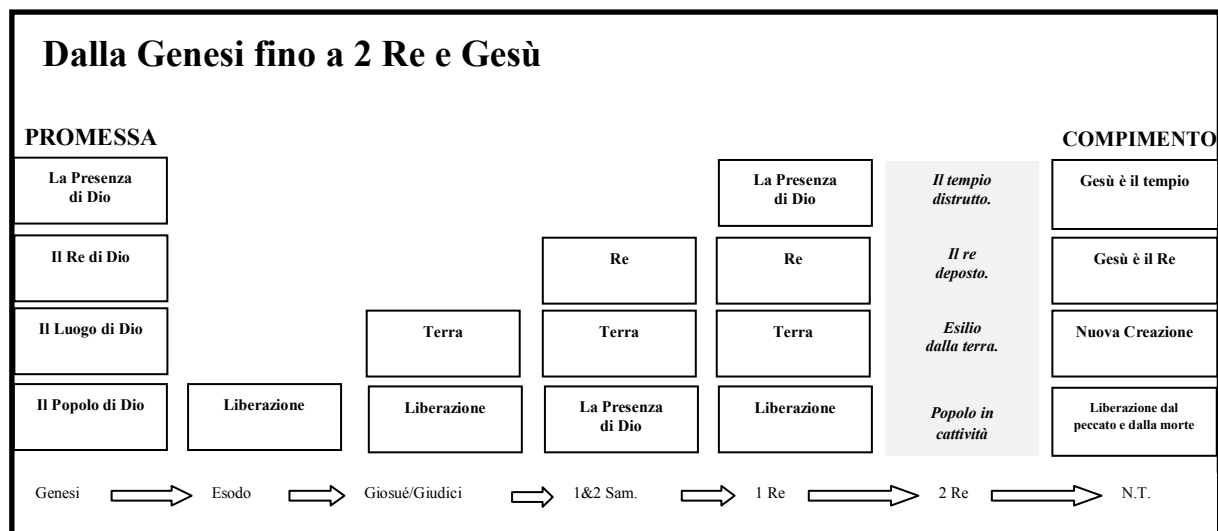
Dalla Genesi fino a 2 Re e Gesù

PROMESSA

COMPIMENTO

La Presenza di Dio

Il Re di Dio

Il Luogo di Dio

Il Popolo di Dio

Liberazione

Terra

Liberazione

Re

Terra

La Presenza di Dio

La Presenza di Dio

Re

Terra

Liberazione

*Il tempio distrutto.*

*Il re deposto.*

*Esilio dalla terra.*

*Popolo in cattività*

Gesù è il tempio

Gesù è il Re

Nuova Creazione

Liberazione dal peccato e dalla morte

Genesi Esodo Giosué/Giudici 1&2 Sam. 1 Re 2 Re N.T.